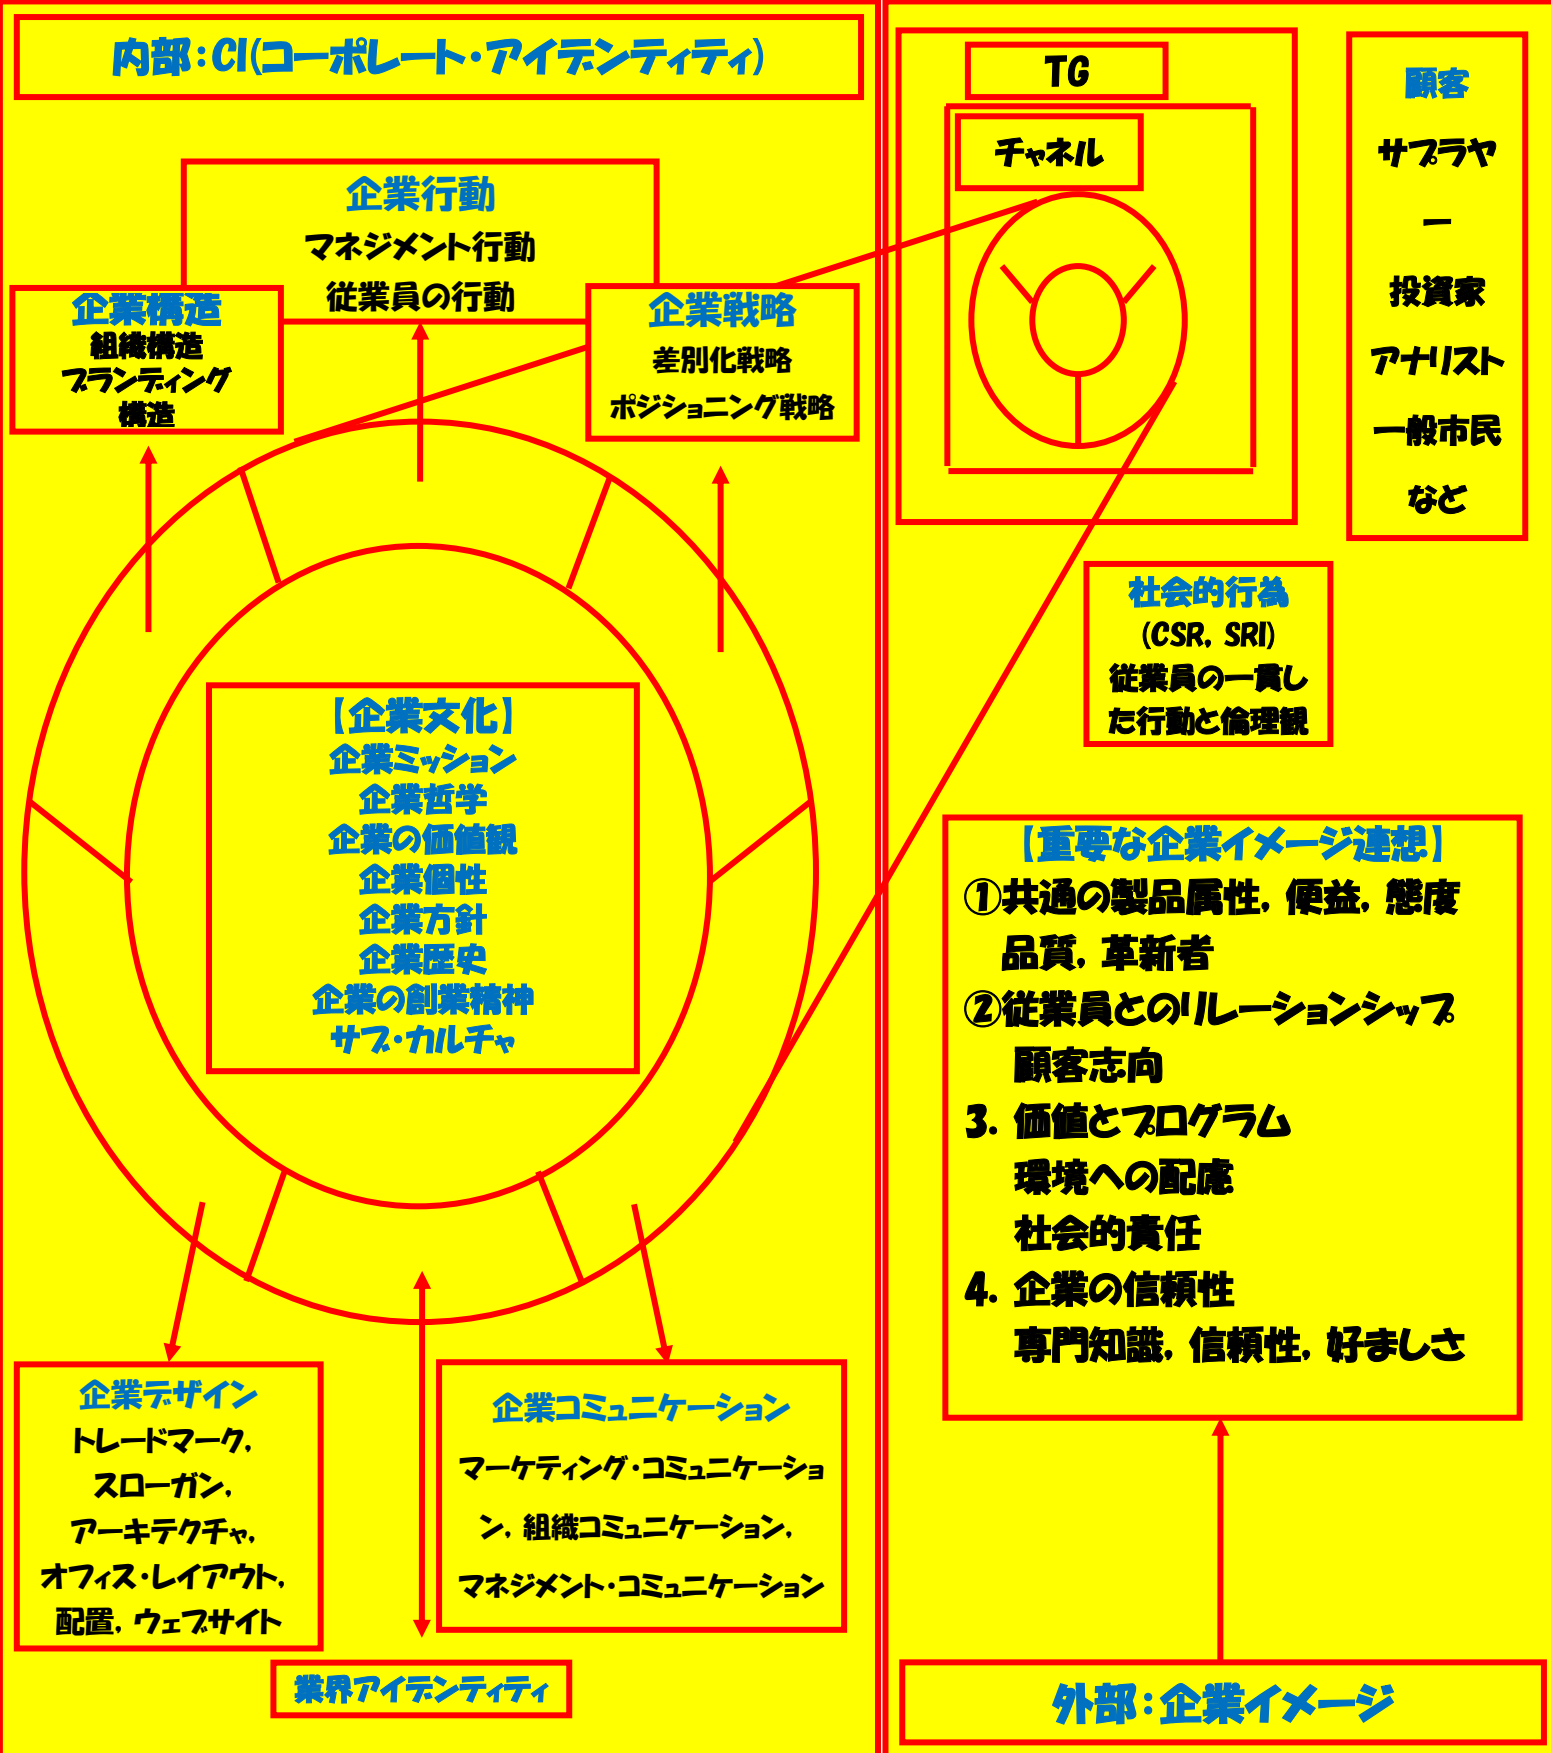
内部:CI(コーポレート・アイデンティティ)

企業行動
マネジメント行動
従業員の行動

企業構造
組織構造
ブランディング構造

企業戦略
差別化戦略
ポジショニング戦略

【企業文化】
企業ミッション
企業哲学
企業の価値観
企業個性
企業方針
企業歴史
企業の創業精神
サブ・カルチャ

企業デザイン
トレードマーク,
スローガン,
アーキテクチャ,
オフィス・レイアウト,
配置, ウェブサイト

企業コミュニケーション
マーケティング・コミュニケーション, 組織コミュニケーション,
マネジメント・コミュニケーション

業界アイデンティティ

TG

チャネル

顧客
サプラヤー
投資家
アナリスト
一般市民
など

社会的行為
(CSR, SRI)
従業員の一貫した行動と倫理観

【重要な企業イメージ連想】
①共通の製品属性, 便益, 態度
品質, 革新者
②従業員とのリレーションシップ
顧客志向
3. 価値とプログラム
環境への配慮
社会的責任
4. 企業の信頼性
専門知識, 信頼性, 好ましさ

外部:企業イメージ